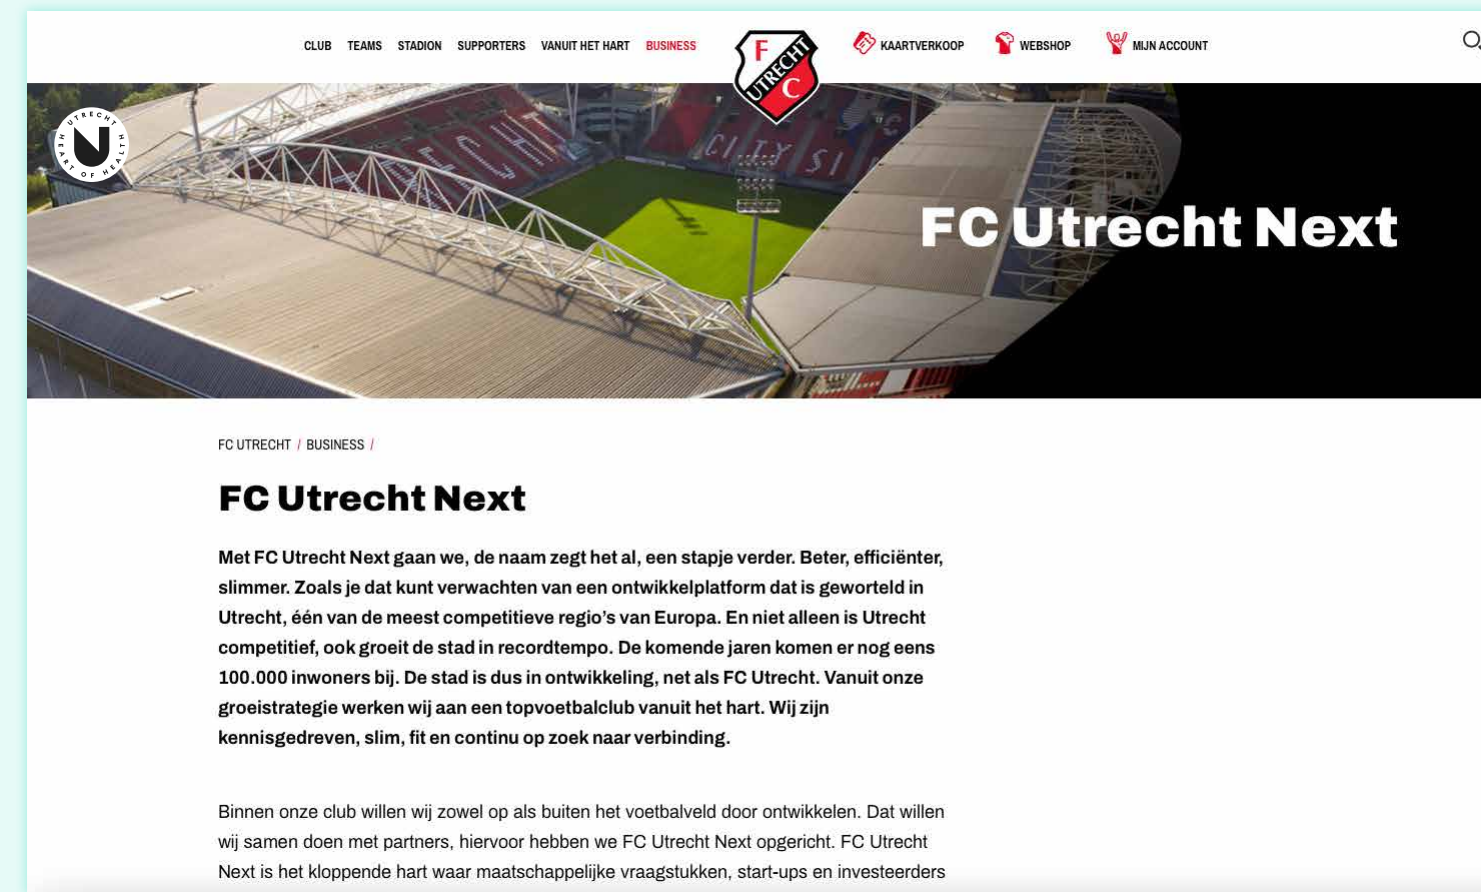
CLUB TEAMS STADION SUPPORTERS VANUIT HET HART BUSINESS

F UTRECHT C

KAARTVERKOOP WEBSHOP MIJN ACCOUNT

UTRECHT HEART OF HEALTH

CITY SI

FC Utrecht Next

FC UTRECHT / BUSINESS /

FC Utrecht Next

Met FC Utrecht Next gaan we, de naam zegt het al, een stapje verder. Beter, efficiënter, slimmer. Zoals je dat kunt verwachten van een ontwikkelplatform dat is geworteld in Utrecht, één van de meest competitieve regio's van Europa. En niet alleen is Utrecht competitief, ook groeit de stad in recordtempo. De komende jaren komen er nog eens 100.000 inwoners bij. De stad is dus in ontwikkeling, net als FC Utrecht. Vanuit onze groeistrategie werken wij aan een topvoetbalclub vanuit het hart. Wij zijn kennisgedreven, slim, fit en continu op zoek naar verbinding.

Binnen onze club willen wij zowel op als buiten het voetbalveld door ontwikkelen. Dat willen wij samen doen met partners, hiervoor hebben we FC Utrecht Next opgericht. FC Utrecht Next is het kloppende hart waar maatschappelijke vraagstukken, start-ups en investeerders